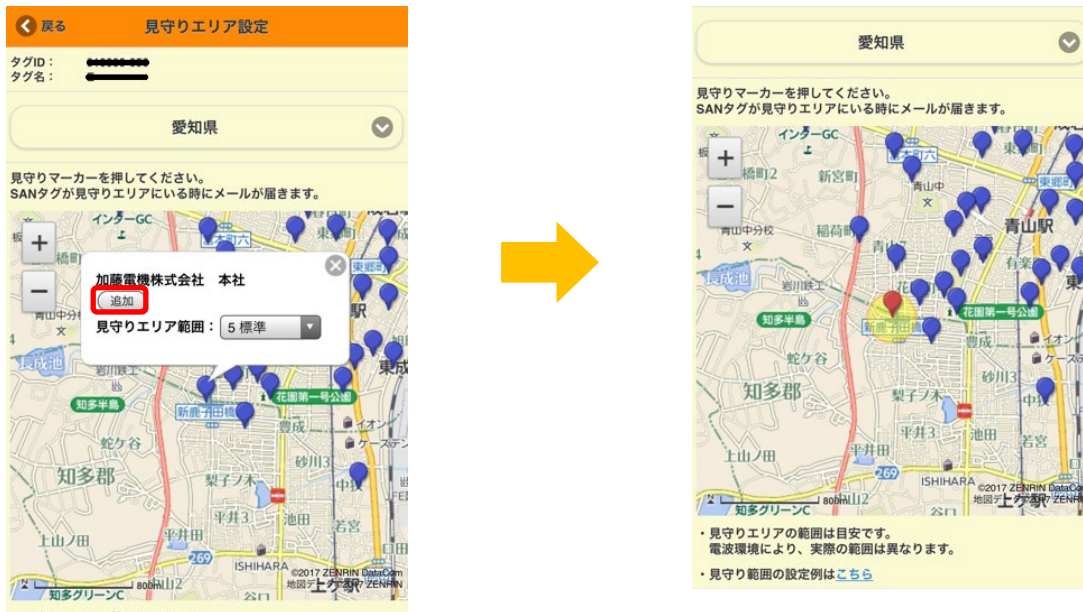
戻る 見守りエリア設定

タグID：
タグ名：

愛知県

見守りマーカーを押してください。
SANタグが見守りエリアにいる時にメールが届きます。

+
−

加藤電機株式会社 本社
追加
見守りエリア範囲： 5 標準

インターGC
東郷町
青山中分校
長成池
岩川鉄工
知多半島
花園第一号公園
新鹿子田橋
豊成
蛇ケ谷
砂川3
知多郡
梨子ノ木
イオン
ケーズデン
平井田
池田
若宮
上山ノ田
平井田
269
ISHIHARA
知多グリーンC
800m
©2017 ZENRIN DataCom
地図データ ©2017 ZENRIN
上ケ駅

愛知県

見守りマーカーを押してください。
SANタグが見守りエリアにいる時にメールが届きます。

+
−

インターGC
新宮町
青山中
稲荷町
青山駅
長成池
岩川鉄工
知多半島
新鹿子田橋
花園第一号公園
豊成
蛇ケ谷
砂川3
知多郡
梨子ノ木
平井3
池田
若宮
上山ノ田
平井田
ISHIHARA
知多グリーンC
800m
©2017 ZENRIN DataCom
地図データ ©2017 ZENRIN
上ケ駅

・見守りエリアの範囲は目安です。
電波環境により、実際の範囲は異なります。

・見守り範囲の設定例はこちら